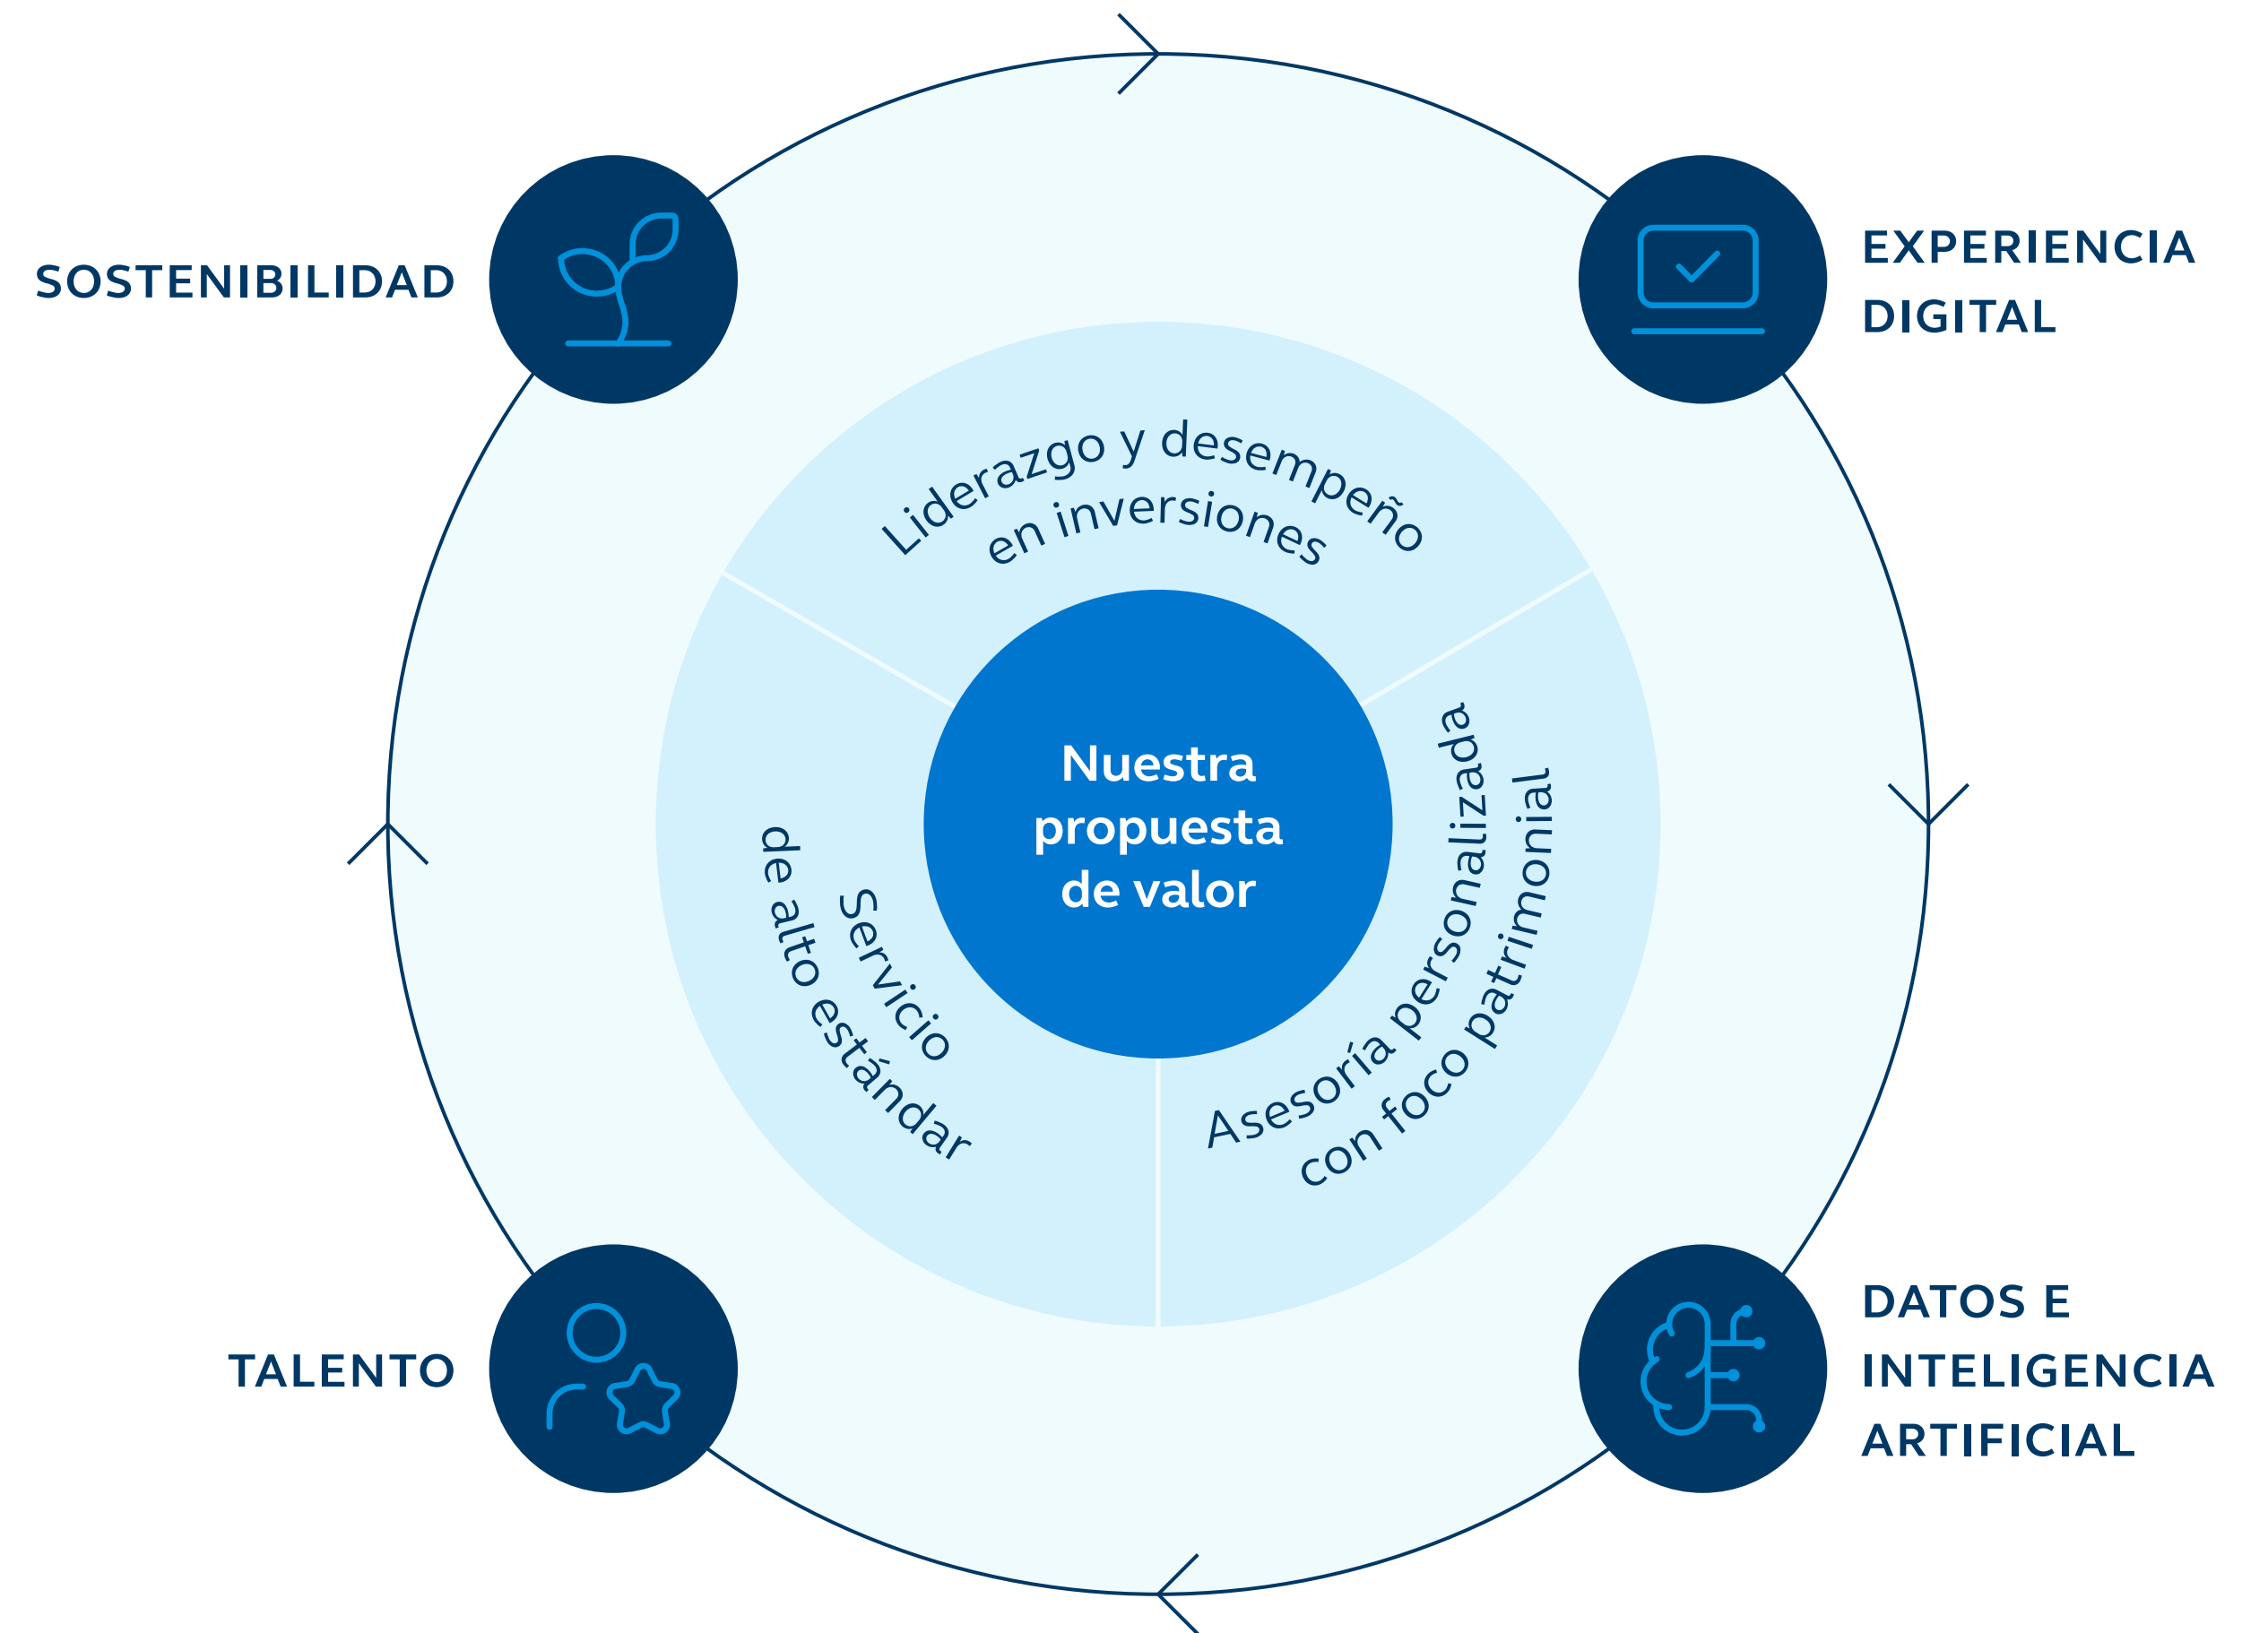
SOSTENIBILIDAD

EXPERIENCIA DIGITAL

Liderazgo y desempeño en inversiones

Nuestra propuesta de valor

Servicio de alto estándar

Asesoría personalizada con foco patrimonial

TALENTO

DATOS E INTELIGENCIA ARTIFICIAL